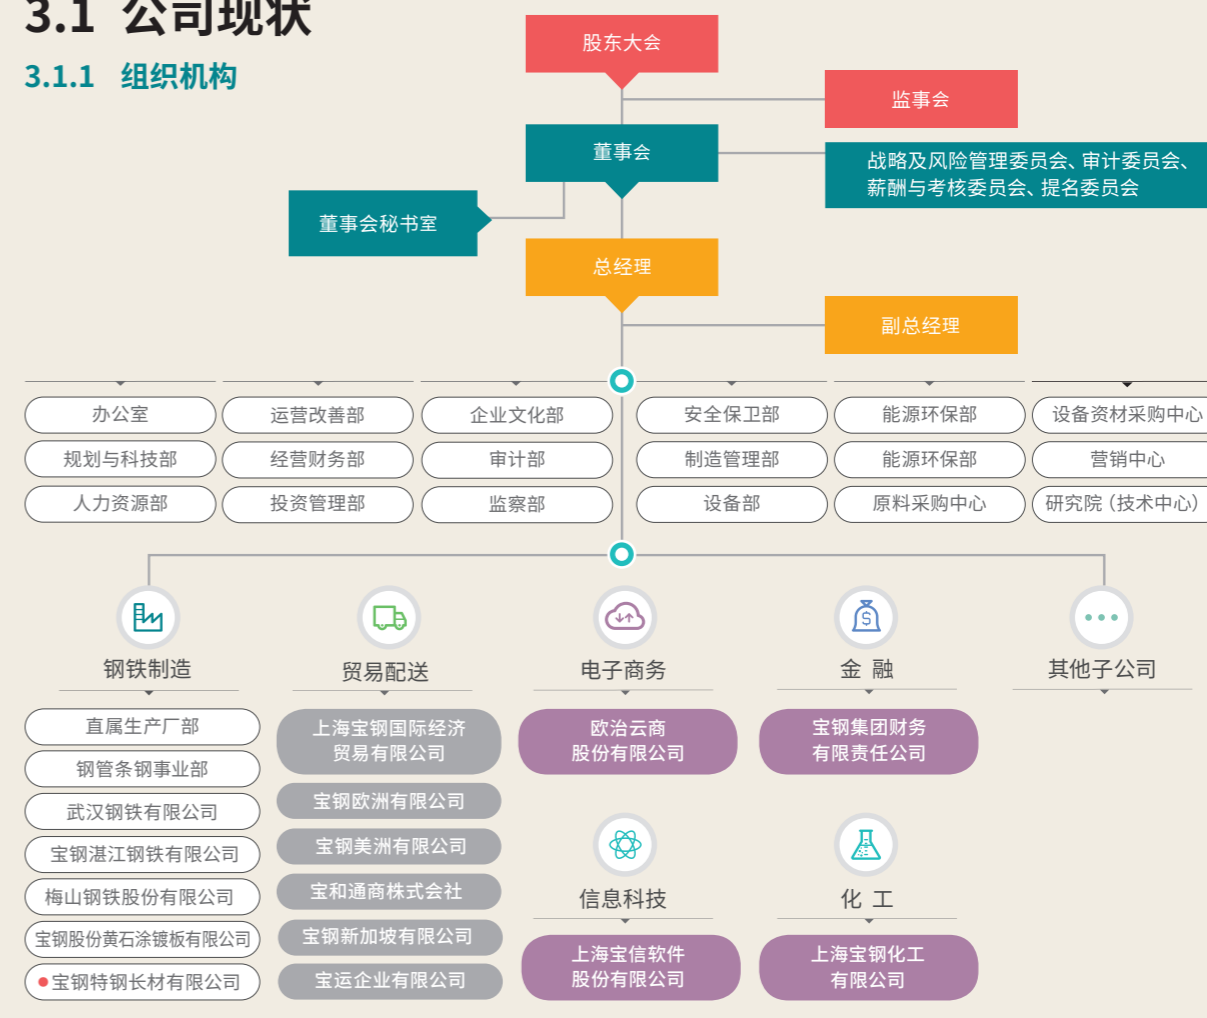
3.1 公司现状

3.1.1 组织机构

股东大会

监事会

董事会

战略及风险管理委员会、审计委员会、薪酬与考核委员会、提名委员会

董事会秘书室

总经理

副总经理

办公室
规划与科技部
人力资源部

运营改善部
经营财务部
投资管理部

企业文化部
审计部
监察部

安全保卫部
制造管理部
设备部

能源环保部
能源环保部
原料采购中心

设备资材采购中心
营销中心
研究院（技术中心）

钢铁制造
直属生产厂部
钢管条钢事业部
武汉钢铁有限公司
宝钢湛江钢铁有限公司
梅山钢铁股份有限公司
宝钢股份黄石涂镀板有限公司
宝钢特钢长材有限公司

贸易配送
上海宝钢国际经济贸易有限公司
宝钢欧洲有限公司
宝钢美洲有限公司
宝和通商株式会社
宝钢新加坡有限公司
宝运企业有限公司

电子商务
欧冶云商股份有限公司

信息科技
上海宝信软件股份有限公司

金 融
宝钢集团财务有限责任公司

化 工
上海宝钢化工有限公司

其他子公司